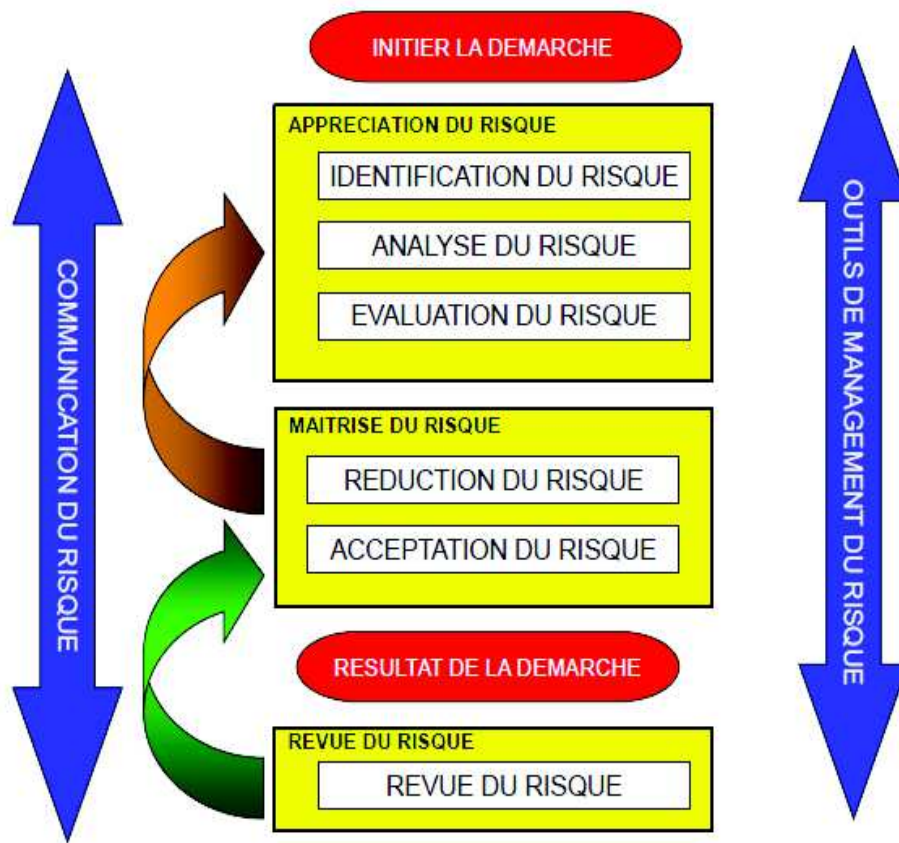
INITIER LA DEMARCHE

COMMUNICATION DU RISQUE

APPRECIATION DU RISQUE

IDENTIFICATION DU RISQUE

ANALYSE DU RISQUE

EVALUATION DU RISQUE

MAITRISE DU RISQUE

REDUCTION DU RISQUE

ACCEPTATION DU RISQUE

RESULTAT DE LA DEMARCHE

REVUE DU RISQUE

REVUE DU RISQUE

OUTILS DE MANAGEMENT DU RISQUE